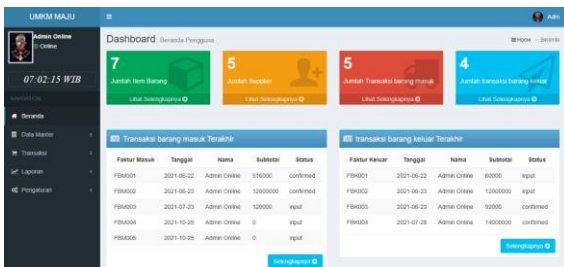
UMKM MAJU

Admin

Admin Online
● Online

07:02:15 WIB

NAVIGATION

Beranda

Data Master

Transaksi

Laporan

Pengaturan

Dashboard Beranda Pengguna

Home > Beranda

7
Jumlah Item Barang
Lihat Selengkapnya

5
Jumlah Supplier
Lihat Selengkapnya

5
Jumlah Transaksi barang masuk
Lihat Selengkapnya

4
Jumlah transaksi barang keluar
Lihat Selengkapnya

Transaksi barang masuk Terakhir

| Faktur Masuk | Tanggal | Nama | Subtotal | Status |
|---|---|---|---|---|
| FBM001 | 2021-06-22 | Admin Online | 516000 | confirmed |
| FBM002 | 2021-06-23 | Admin Online | 12000000 | confirmed |
| FBM003 | 2021-07-23 | Admin Online | 120000 | input |
| FBM004 | 2021-10-26 | Admin Online | 0 | input |
| FBM005 | 2021-10-26 | Admin Online | 0 | input |

Selengkapnya

transaksi barang keluar Terakhir

| Faktur Keluar | Tanggal | Nama | Subtotal | Status |
|---|---|---|---|---|
| FBK001 | 2021-06-22 | Admin Online | 60000 | input |
| FBK002 | 2021-06-23 | Admin Online | 12000000 | input |
| FBK003 | 2021-06-23 | Admin Online | 92000 | confirmed |
| FBK004 | 2021-07-28 | Admin Online | 14000000 | confirmed |

Selengkapnya